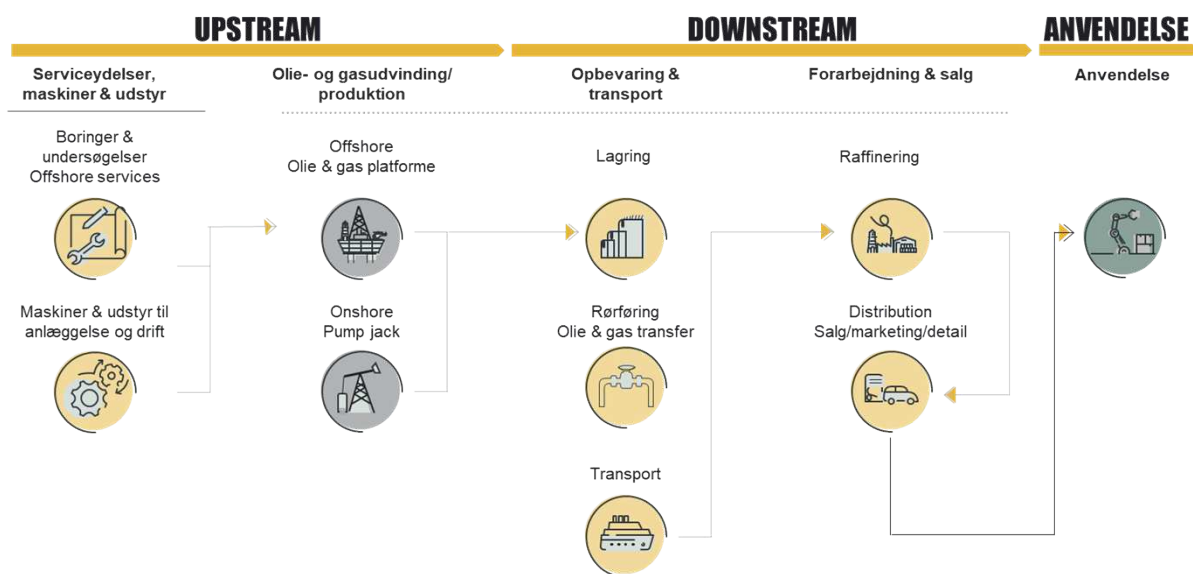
UPSTREAM

DOWNSTREAM

ANVENDELSE

Serviceydelser, maskiner & udstyr

Olie- og gasudvinding/ produktion

Opbevaring & transport

Forarbejdning & salg

Anvendelse

Boringer & undersøgelser Offshore services

Maskiner & udstyr til anlæggelse og drift

Offshore Olie & gas platforme

Onshore Pump jack

Lagring

Rørføring Olie & gas transfer

Transport

Raffinering

Distribution Salg/marketing/detail